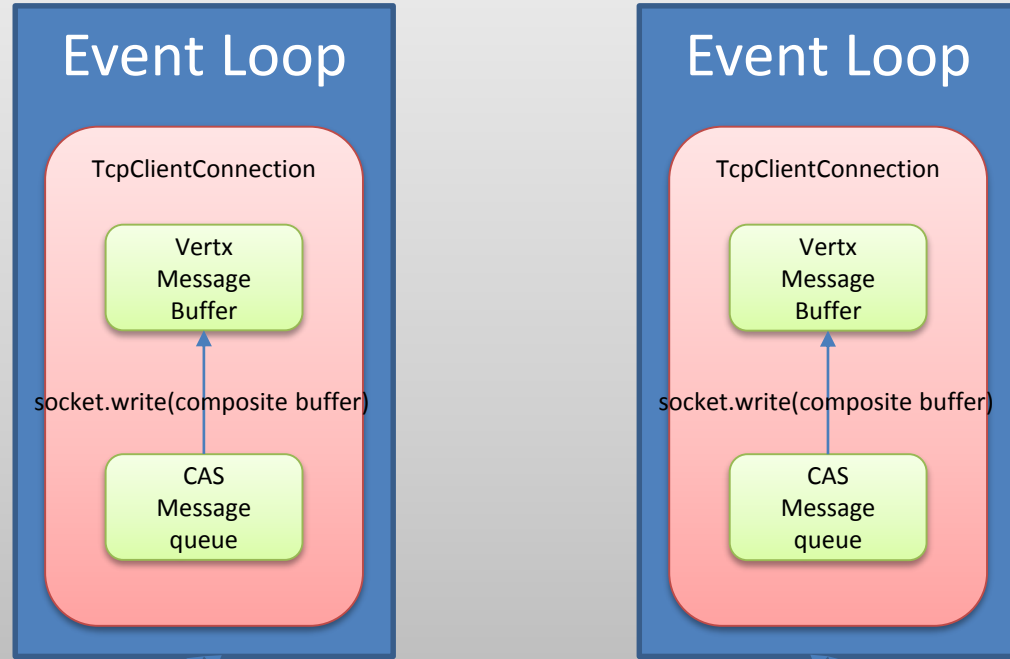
Event Loop

TcpClientConnection

Vertx Message Buffer

socket.write(composite buffer)

CAS Message queue

Event Loop

TcpClientConnection

Vertx Message Buffer

socket.write(composite buffer)

CAS Message queue